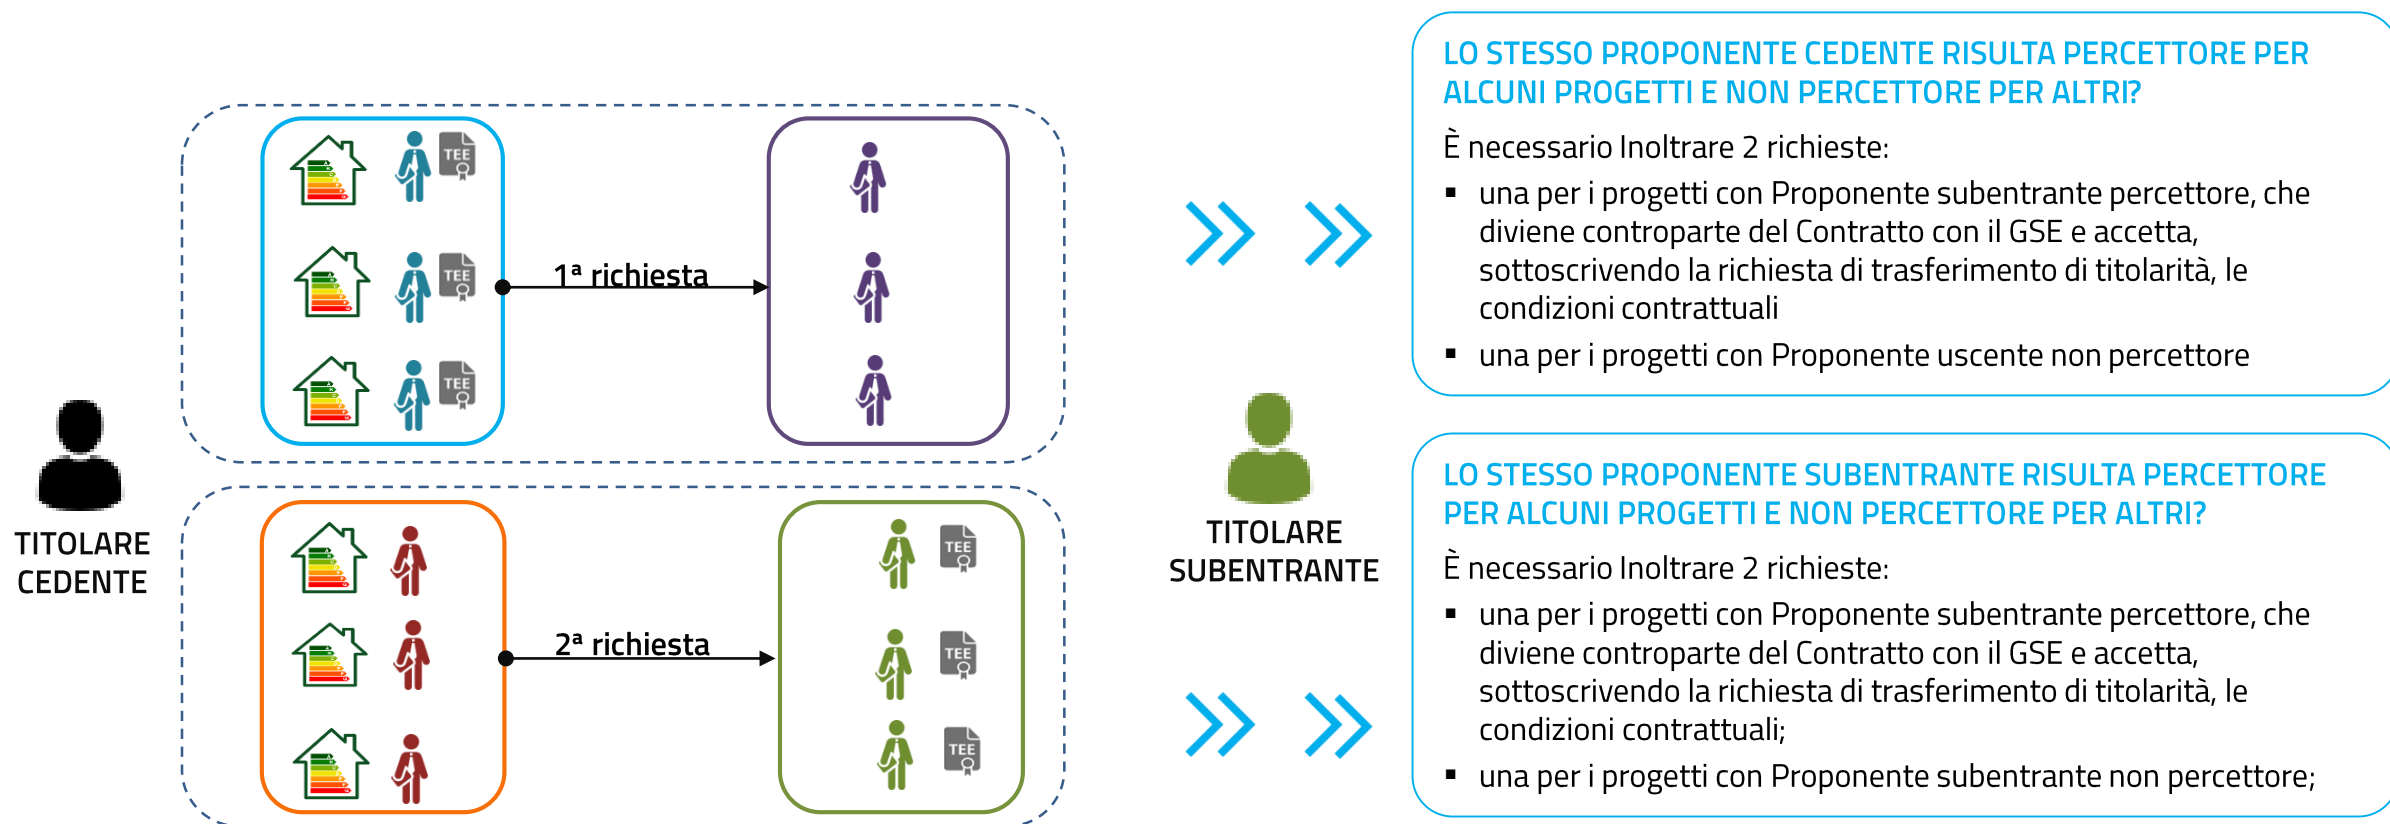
TEE

TEE

TEE

1ª richiesta

TITOLARE CEDENTE

TEE

TEE

TEE

2ª richiesta

TITOLARE SUBENTRANTE

LO STESSO PROPONENTE CEDENTE RISULTA PERCETTORE PER ALCUNI PROGETTI E NON PERCETTORE PER ALTRI?

È necessario Inoltrare 2 richieste:

- una per i progetti con Proponente subentrante percettore, che diviene controparte del Contratto con il GSE e accetta, sottoscrivendo la richiesta di trasferimento di titolarità, le condizioni contrattuali
- una per i progetti con Proponente uscente non percettore

LO STESSO PROPONENTE SUBENTRANTE RISULTA PERCETTORE PER ALCUNI PROGETTI E NON PERCETTORE PER ALTRI?

È necessario Inoltrare 2 richieste:

- una per i progetti con Proponente subentrante percettore, che diviene controparte del Contratto con il GSE e accetta, sottoscrivendo la richiesta di trasferimento di titolarità, le condizioni contrattuali;
- una per i progetti con Proponente subentrante non percettore;